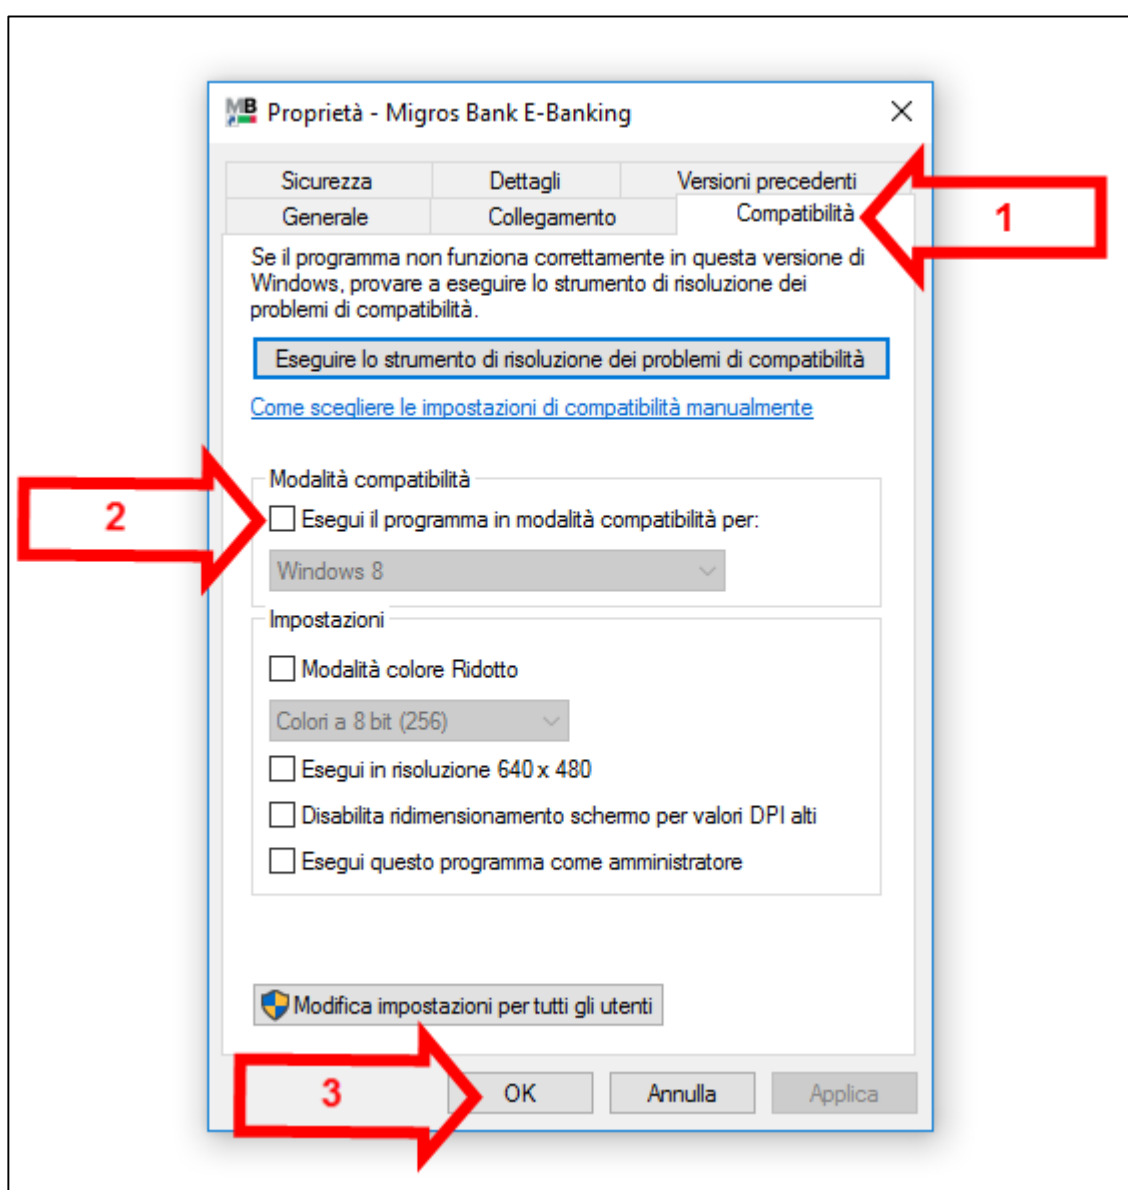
MB Proprietà - Migros Bank E-Banking

Sicurezza | Dettagli | Versioni precedenti
Generale | Collegamento | Compatibilità

1

Se il programma non funziona correttamente in questa versione di Windows, provare a eseguire lo strumento di risoluzione dei problemi di compatibilità.

Eseguire lo strumento di risoluzione dei problemi di compatibilità

Come scegliere le impostazioni di compatibilità manualmente

Modalità compatibilità

2

Esegui il programma in modalità compatibilità per:

Windows 8

Impostazioni

Modalità colore Ridotto

Colori a 8 bit (256)

Esegui in risoluzione 640 x 480

Disabilita ridimensionamento schermo per valori DPI alti

Esegui questo programma come amministratore

Modifica impostazioni per tutti gli utenti

3

OK

Annulla

Applica